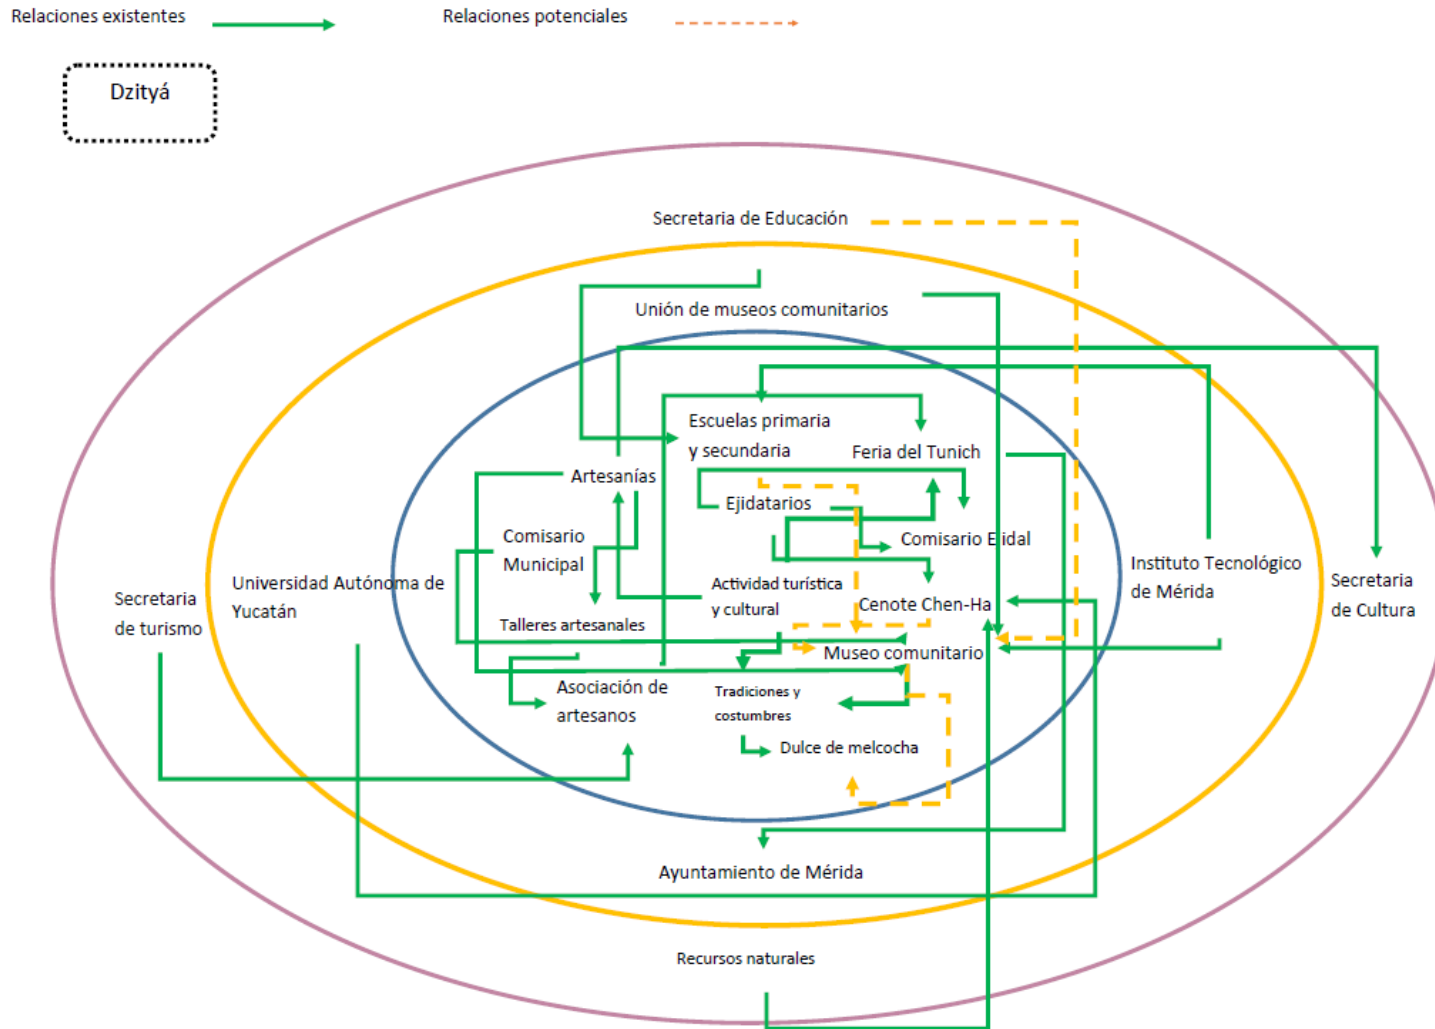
Relaciones existentes

Relaciones potenciales

Dzityá

Secretaria de Educación

Unión de museos comunitarios

Escuelas primaria y secundaria

Feria del Tunich

Artesanías

Ejidatarios

Comisario Municipal

Comisario Ejidal

Universidad Autónoma de Yucatán

Actividad turística y cultural

Instituto Tecnológico de Mérida

Secretaria de Cultura

Secretaria de turismo

Cenote Chen-Ha

Talleres artesanales

Museo comunitario

Asociación de artesanos

Tradiciones y costumbres

Dulce de melcocha

Ayuntamiento de Mérida

Recursos naturales